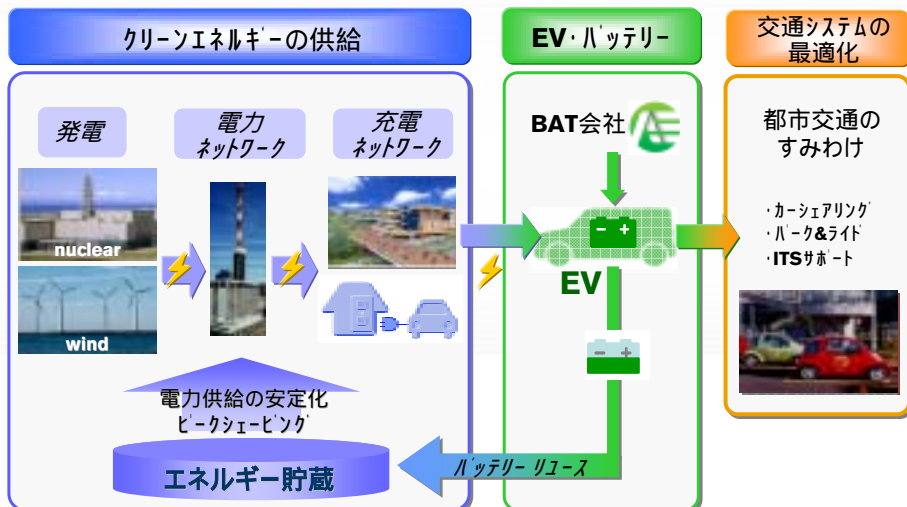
クリーンエネルギーの供給

EV・バッテリー

交通システムの最適化

発電

電力ネットワーク

充電ネットワーク

nuclear

wind

電力供給の安定化
ピークシェービング

エネルギー貯蔵

BAT会社

EV

バッテリー リユース

都市交通のすみわけ

・カーシェアリング
・パーク&ライド
・ITSサポート